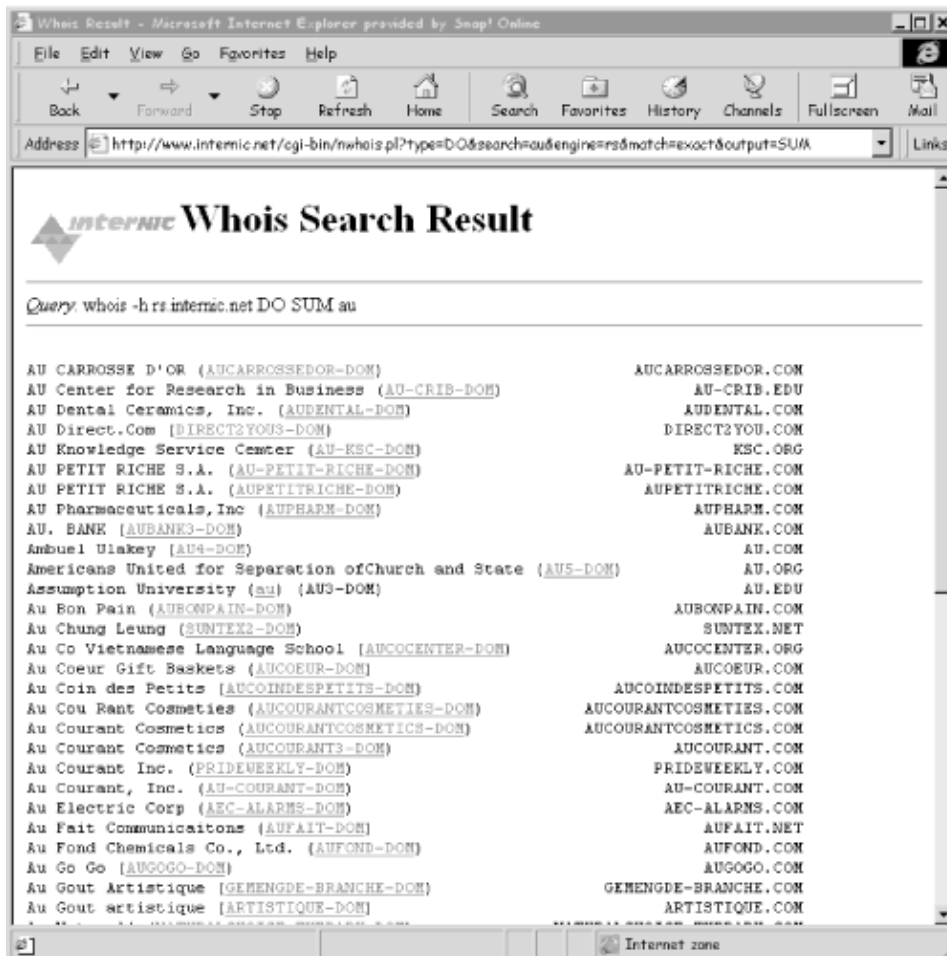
Whois Result - Microsoft Internet Explorer provided by Snap! Online

File Edit View Go Favorites Help

Back Forward Stop Refresh Home Search Favorites History Channels Fullscreen Mail

Address http://www.internic.net/cgi-bin/nwhois.pl?type=DO&search=au&engine=rs&match=exact&output=SUM Links

internic Whois Search Result

Query: whois -h rs.internic.net DO SUM au

| | |
|---|---|
| AU CARROSSE D'OR (AUCARROSSEDOR-DOM) | AUCARROSSEDOR.COM |
| AU Center for Research in Business (AU-CRIB-DOM) | AU-CRIB.EDU |
| AU Dental Ceramics, Inc. (AUDENTAL-DOM) | AUDENTAL.COM |
| AU Direct.Com (DIRECT2YOU3-DOM) | DIRECT2YOU.COM |
| AU Knowledge Service Cemter (AU-KSC-DOM) | KSC.ORG |
| AU PETIT RICHE S.A. (AU-PETIT-RICHE-DOM) | AU-PETIT-RICHE.COM |
| AU PETIT RICHE S.A. (AUPETITRICHE-DOM) | AUPETITRICHE.COM |
| AU Pharmaceuticals,Inc (AUPHARM-DOM) | AUPHARM.COM |
| AU. BANK (AUBANK3-DOM) | AUBANK.COM |
| Ambuel Ulakey (AU4-DOM) | AU.COM |
| Americans United for Separation ofChurch and State (AU5-DOM) | AU.ORG |
| Assumption University (au) (AU3-DOM) | AU.EDU |
| Au Bon Pain (AUBONPAIN-DOM) | AUBONPAIN.COM |
| Au Chung Leung (SUNTEX2-DOM) | SUNTEX.NET |
| Au Co Vietnamese Language School (AUCOCENTER-DOM) | AUCOCENTER.ORG |
| Au Coeur Gift Baskets (AUCOEUR-DOM) | AUCOEUR.COM |
| Au Coin des Petits (AUCOINDESPETITS-DOM) | AUCOINDESPETITS.COM |
| Au Cou Rant Cosmeties (AUCOURANTCOSMETIES-DOM) | AUCOURANTCOSMETIES.COM |
| Au Courant Cosmetics (AUCOURANTCOSMETICS-DOM) | AUCOURANTCOSMETICS.COM |
| Au Courant Cosmetics (AUCOURANT3-DOM) | AUCOURANT.COM |
| Au Courant Inc. (PRIDEWEEKLY-DOM) | PRIDEWEEKLY.COM |
| Au Courant, Inc. (AU-COURANT-DOM) | AU-COURANT.COM |
| Au Electric Corp (AEC-ALARMS-DOM) | AEC-ALARMS.COM |
| Au Fait Communicaitons (AUFAIT-DOM) | AUFAIT.NET |
| Au Fond Chemicals Co., Ltd. (AUFOND-DOM) | AUFOND.COM |
| Au Go Go (AUGOGO-DOM) | AUGOGO.COM |
| Au Gout Artistique (GEMENGDE-BRANCHE-DOM) | GEMENGDE-BRANCHE.COM |
| Au Gout artistique (ARTISTIQUE-DOM) | ARTISTIQUE.COM |
| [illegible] | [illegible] |

Internet zone